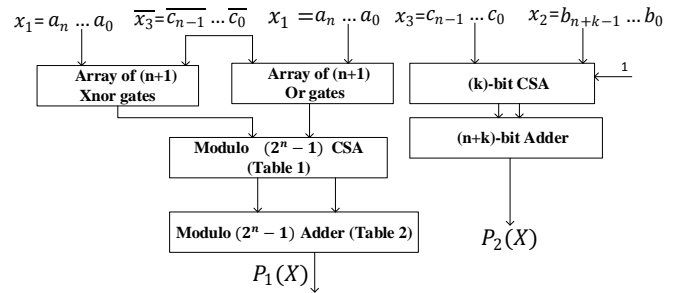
$x_1 = a_n \dots a_0$ $\overline{x_3} = \overline{c_{n-1}} \dots \overline{c_0}$ $x_1 = a_n \dots a_0$ $x_3 = c_{n-1} \dots c_0$ $x_2 = b_{n+k-1} \dots b_0$

Array of (n+1) Xnor gates

Array of (n+1) Or gates

(k)-bit CSA

1

(n+k)-bit Adder

Modulo $(2^n - 1)$ CSA (Table 1)

Modulo $(2^n - 1)$ Adder (Table 2)

$P_2(X)$

$P_1(X)$